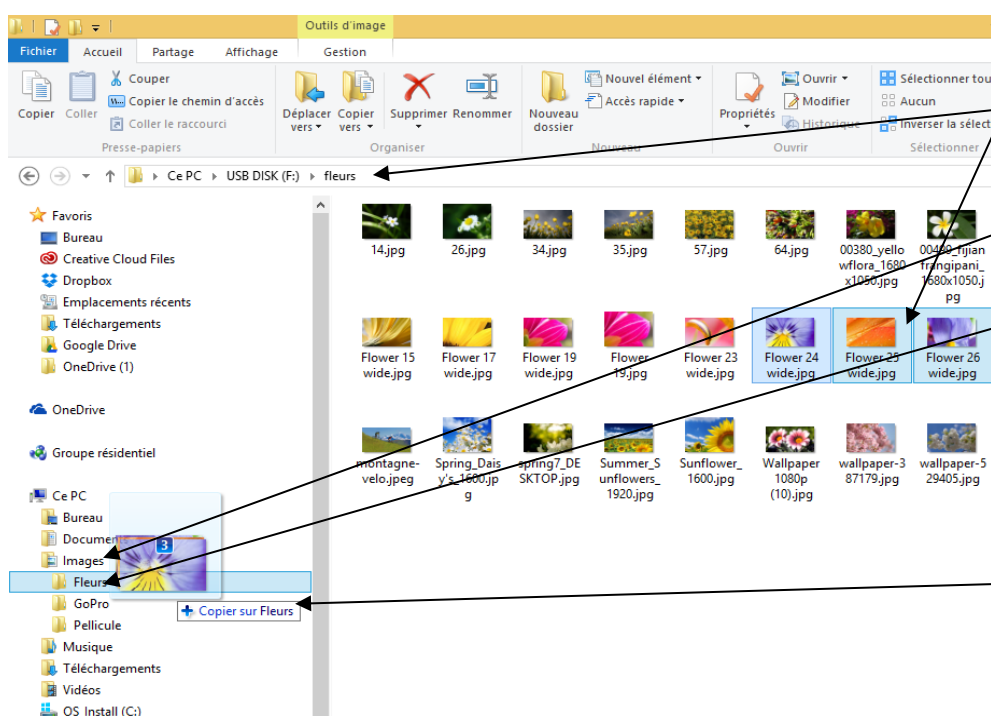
Outils d'image

Fichier Accueil Partage Affichage Gestion

Copier Coller Couper Copier le chemin d'accès Coller le raccourci Presse-papiers

Déplacer vers Copier vers Supprimer Renommer Organiser

Nouveau dossier Nouvel élément Accès rapide Nouveau

Propriétés Ouvrir Modifier Historique Ouvrir

Sélectionner tou Aucun Inverser la sélect Sélectionner

Ce PC › USB DISK (F:) › fleurs

Favoris
Bureau
Creative Cloud Files
Dropbox
Emplacements récents
Téléchargements
Google Drive
OneDrive (1)

OneDrive

Groupe résidentiel

Ce PC
Bureau
Documen
Images
Fleurs
GoPro
Pellicule
Musique
Téléchargements
Vidéos
OS Install (C:)

3

+ Copier sur Fleurs

14.jpg 26.jpg 34.jpg 35.jpg 57.jpg 64.jpg 00380_yellowflora_1680x1050.jpg 00480_fijian frangipani_1680x1050.jpg

Flower 15 wide.jpg Flower 17 wide.jpg Flower 19 wide.jpg Flower 19.jpg Flower 23 wide.jpg Flower 24 wide.jpg Flower 25 wide.jpg Flower 26 wide.jpg

montagne-velo.jpeg Spring_Daisy's_1600.jpg spring7_DESKTOP.jpg Summer_Sunflowers_1920.jpg Sunflower_1600.jpg Wallpaper 1080p (10).jpg wallpaper-387179.jpg wallpaper-529405.jpg